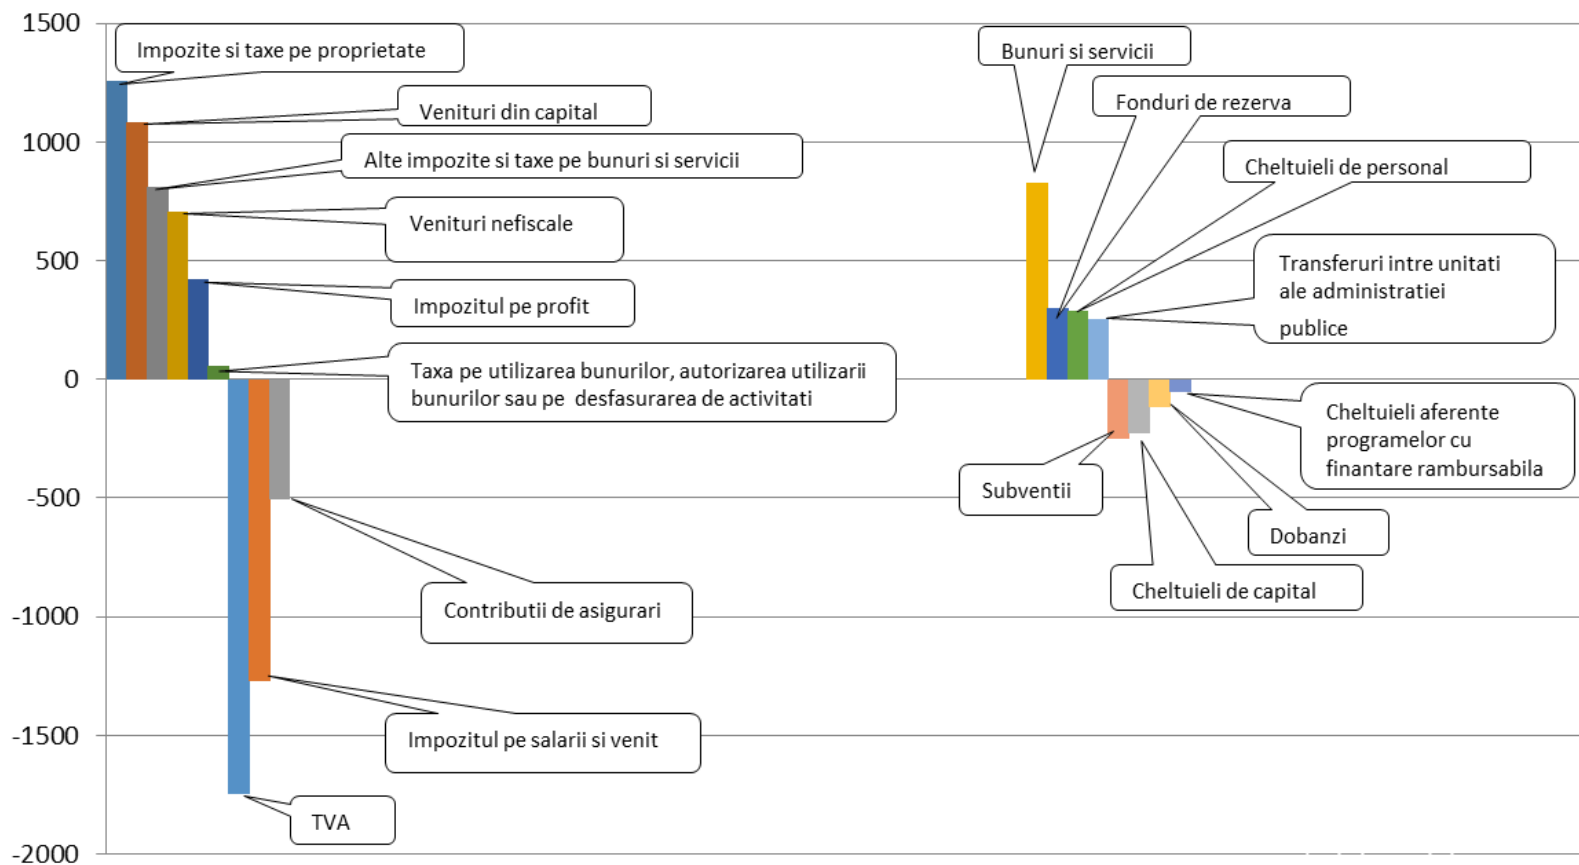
1500
1000
500
0
-500
-1000
-1500
-2000

Impozite si taxe pe proprietate

Venituri din capital

Alte impozite si taxe pe bunuri si servicii

Venituri nefiscale

Impozitul pe profit

Taxa pe utilizarea bunurilor, autorizarea utilizarii bunurilor sau pe desfasurarea de activitati

Contributii de asigurari

Impozitul pe salarii si venit

TVA

Bunuri si servicii

Fonduri de rezerva

Cheltuieli de personal

Transferuri intre unitati ale administratiei publice

Cheltuieli aferente programelor cu finantare rambursabila

Subventii

Dobanzi

Cheltuieli de capital